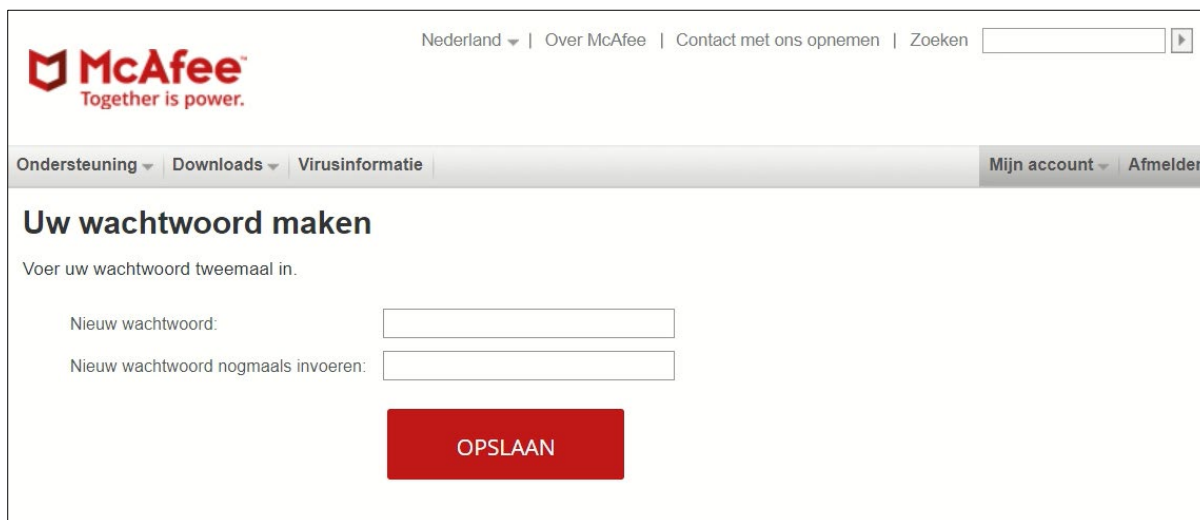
McAfee
Together is power.

Nederland | Over McAfee | Contact met ons opnemen | Zoeken

Ondersteuning | Downloads | Virusinformatie

Mijn account | Afmelder

Uw wachtwoord maken

Voer uw wachtwoord tweemaal in.

Nieuw wachtwoord:

Nieuw wachtwoord nogmaals invoeren:

OPSLAAN